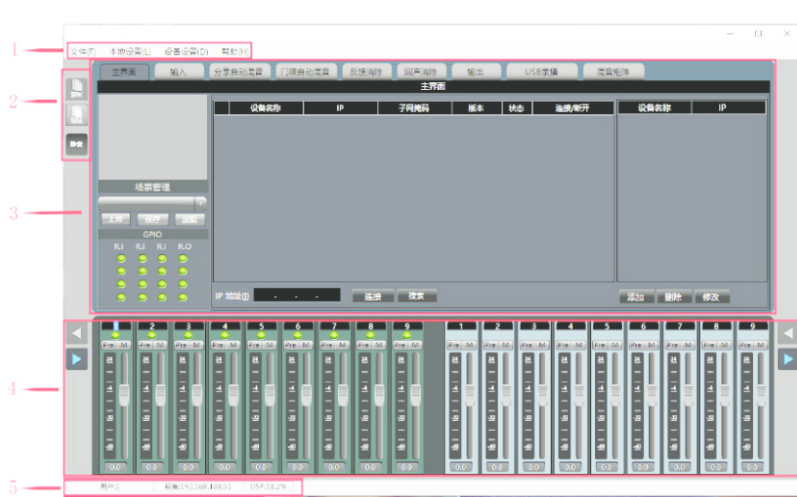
1
文件(F) 本地设置(L) 设备设置(D) 帮助(H)

2

3

4

5

主界面 输入 分享自动混音 门限自动混音 反馈消除 回声消除 输出 USB录播 混音矩阵

主界面

场景管理

上传 保存 读取

GPIO

| 设备名称 | IP | 子网掩码 | 版本 | 状态 | 连接/断开 |
|---|---|---|---|---|---|

| 设备名称 | IP |
|---|---|

IP 地址(I) . . . 连接 搜索

添加 删除 修改

1 2 3 4 5 6 7 8 9

1 2 3 4 5 6 7 8 9

Pre M

0.0

用户: 设备:192.168.100.51 DSP:18.29